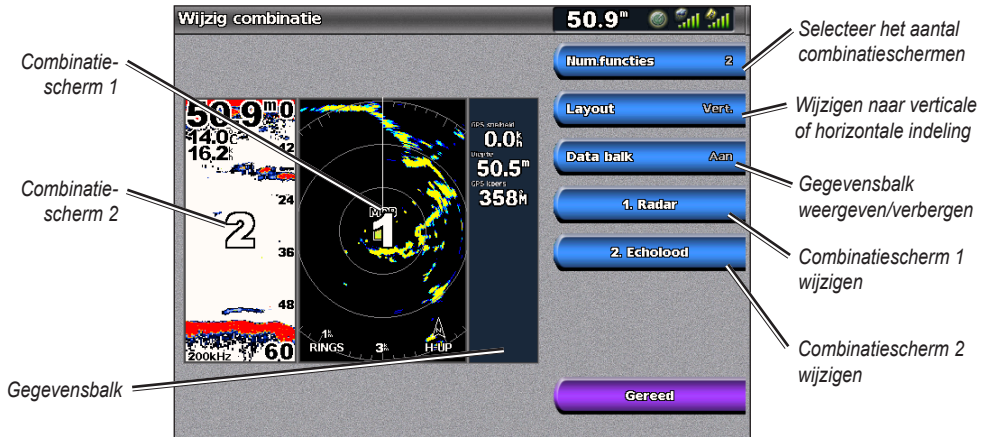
Wijzig combinatie

50.9m

Combinatiescherm 1

Combinatiescherm 2

Gegevensbalk

50.9m 0

14.0C

16.2k

12

24

2

36

48

200kHz 60

MOB

1

1k RINGS

3k

H-UP

GPS snelheid

0.0k h

Diepte

50.5m

GPS koers

358°M

Num.functies 2

Layout Vert.

Data balk Aan

1. Radar

2. Echolood

Gereed

Selecteer het aantal combinatieschermen

Wijzigen naar verticale of horizontale indeling

Gegevensbalk weergeven/verbergen

Combinatiescherm 1 wijzigen

Combinatiescherm 2 wijzigen